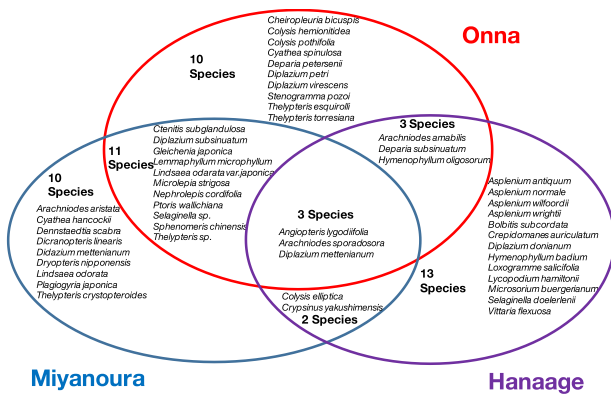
Onna

10 Species

Cheiropleuria bicuspis
Colysis hemionitidea
Colysis pothifolia
Cyathea spinulosa
Deparia petersenii
Diplazium petri
Diplazium virescens
Stenogramma pozoi
Thelypteris esquirolli
Thelypteris torresiana

11 Species

Ctenitis subglandulosa
Diplazium subsinuatum
Gleichenia japonica
Lemmaphyllum microphyllum
Lindsaea odarata var.japonica
Microlepia strigosa
Nephrolepis cordifolia
Ptoris wallichiana
Selaginella sp.
Sphenomeris chinensis
Thelypteris sp.

3 Species

Arachniodes amabilis
Deparia subsinuatum
Hymenophyllum oligosorum

10 Species

Arachniodes aristata
Cyathea hancockii
Dennstaedtia scabra
Dicranopteris linearis
Didazium mettenianum
Dryopteris nipponensis
Lindsaea odorata
Plagiogyria japonica
Thelypteris crystopteroides

3 Species

Angiopteris lygodiifolia
Arachniodes sporadosora
Diplazium mettenianum

Asplenium antiquum
Asplenium normale
Asplenium wilfoordii
Asplenium wrightii
Bolbitis subcordata
Crepidomanes auriculatum
Diplazium donianum
Hymenophyllum badium
Loxogramme salicifolia
Lycopodium hamiltonii
Microsorium buergerianum
Selaginella doelerlenii
Vittaria flexuosa

13 Species

Colysis elliptica
Crypsinus yakushimensis
2 Species

Miyanoura

Hanaage